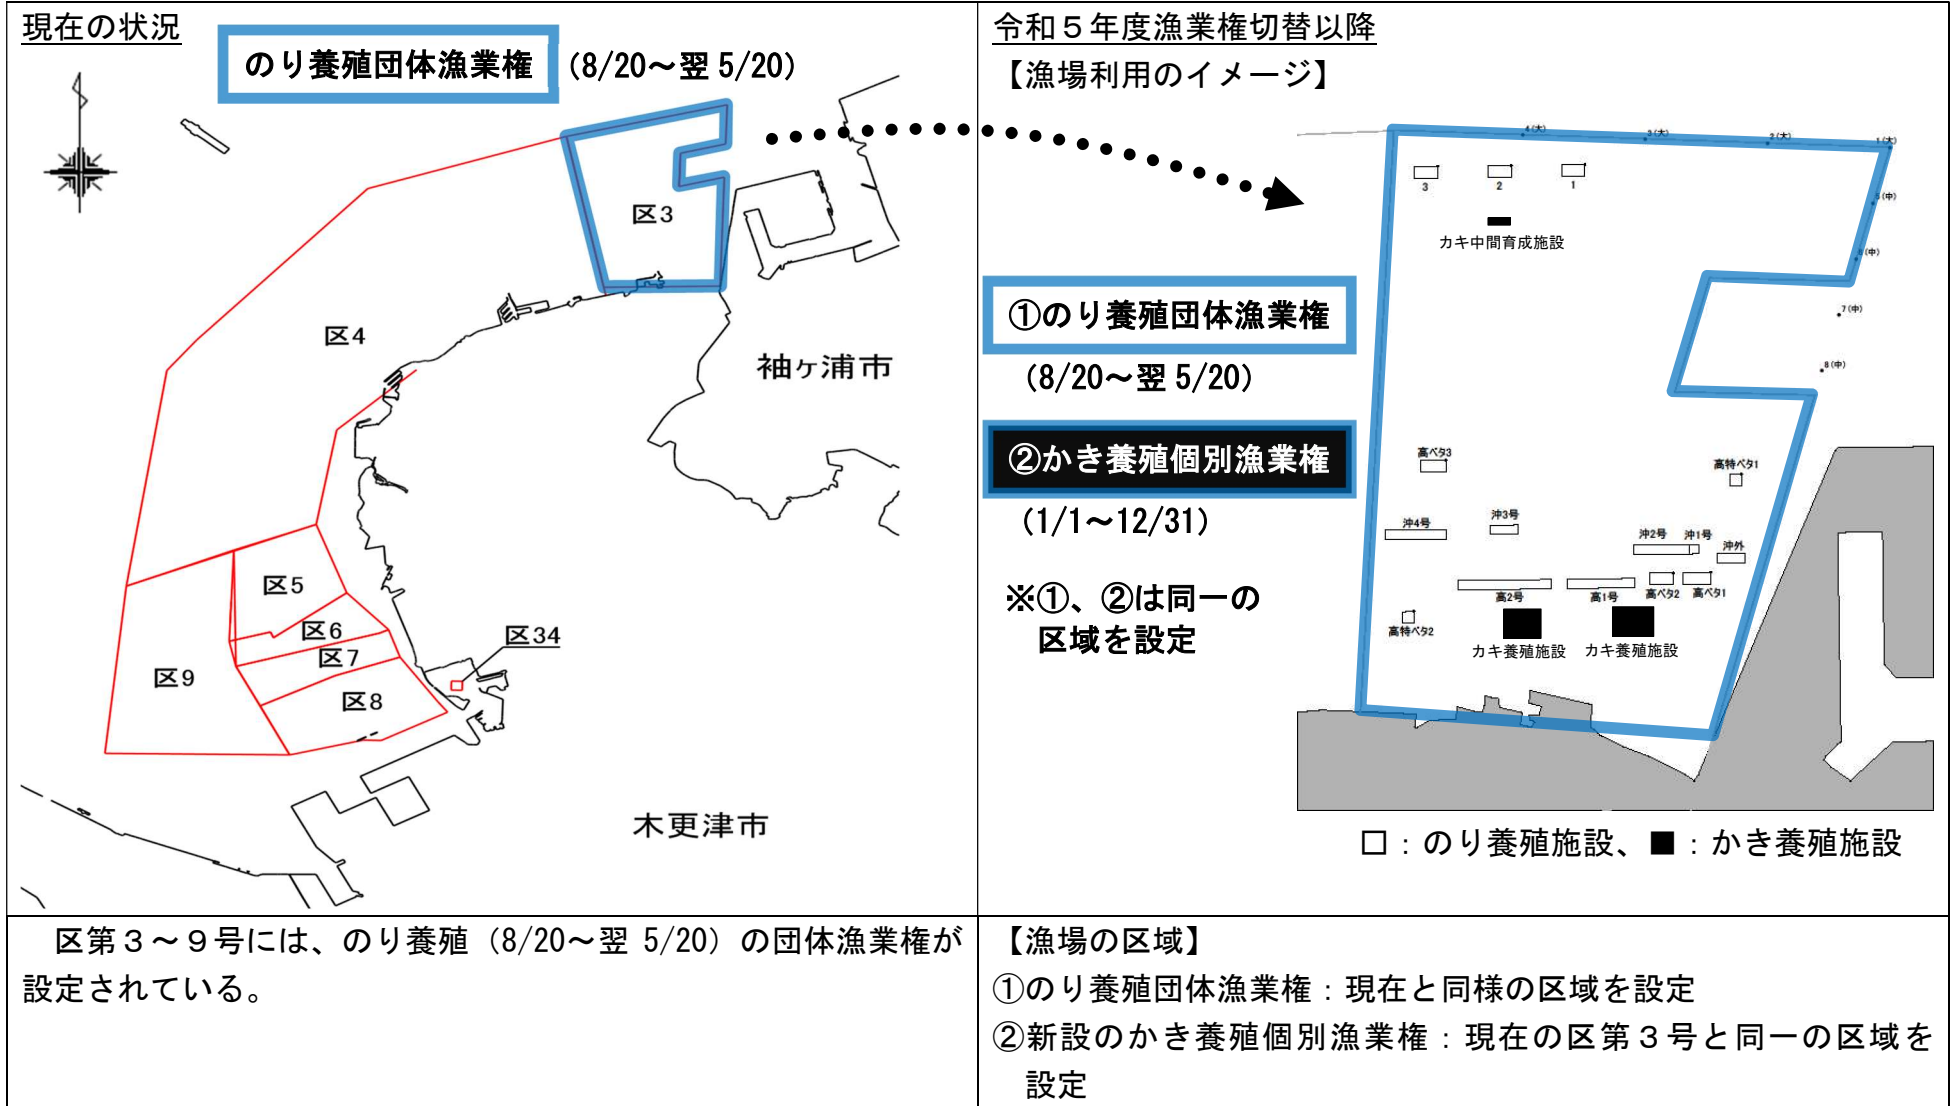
現在の状況

のり養殖団体漁業権 (8/20～翌 5/20)

区3

区4

袖ヶ浦市

区5

区6

区7

区9

区8

区34

木更津市

令和５年度漁業権切替以降

【漁場利用のイメージ】

①のり養殖団体漁業権

(8/20～翌 5/20)

②かき養殖個別漁業権

(1/1～12/31)

※①、②は同一の区域を設定

4(大) 3(大) 2(大) 1(大) 5(中) 6(中) 7(中) 8(中)

3 2 1

カキ中間育成施設

高ベタ3

高特ベタ1

沖4号 沖3号 沖2号 沖1号 沖外

高2号 高1号 高ベタ2 高ベタ1

高特ベタ2

カキ養殖施設 カキ養殖施設

□：のり養殖施設、■：かき養殖施設

区第３～９号には、のり養殖（8/20～翌 5/20）の団体漁業権が設定されている。

【漁場の区域】

①のり養殖団体漁業権：現在と同様の区域を設定

②新設のかき養殖個別漁業権：現在の区第３号と同一の区域を設定